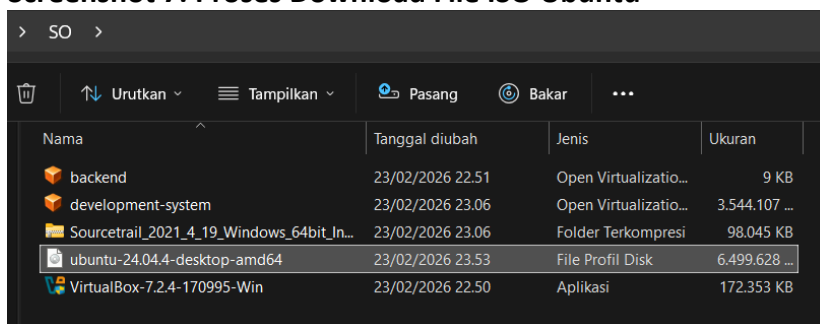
Screenshot 7. Proses Download File ISO Ubuntu

> SO >

Urutkan Tampilkan Pasang Bakar ...

| Nama | Tanggal diubah | Jenis | Ukuran |
|---|---|---|---|
| backend | 23/02/2026 22.51 | Open Virtualizatio... | 9 KB |
| development-system | 23/02/2026 23.06 | Open Virtualizatio... | 3.544.107 ... |
| Sourcetrail_2021_4_19_Windows_64bit_In... | 23/02/2026 23.06 | Folder Terkompresi | 98.045 KB |
| ubuntu-24.04.4-desktop-amd64 | 23/02/2026 23.53 | File Profil Disk | 6.499.628 ... |
| VirtualBox-7.2.4-170995-Win | 23/02/2026 22.50 | Aplikasi | 172.353 KB |